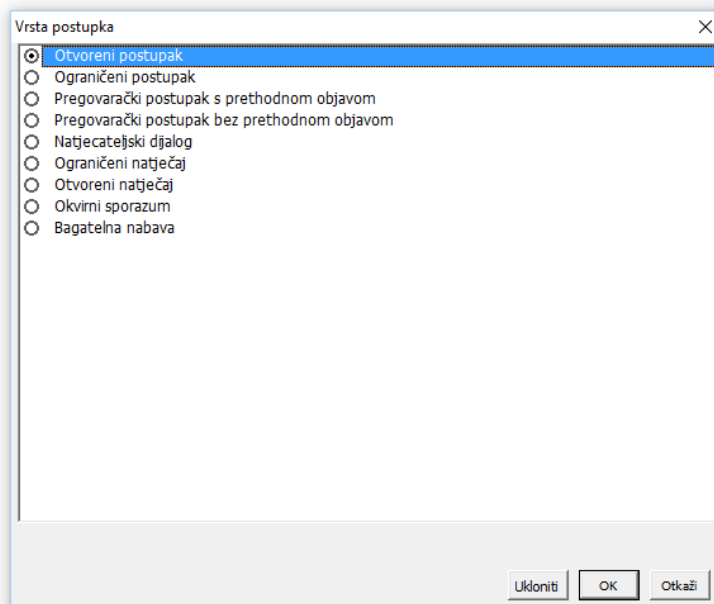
Vrsta postupka
×
Otvoreni postupak
Ograničeni postupak
Pregovarački postupak s prethodnom objavom
Pregovarački postupak bez prethodnom objavom
Natjecateljski dijalog
Ograničeni natječaj
Otvoreni natječaj
Okvirni sporazum
Bagatelna nabava
Ukloniti
OK
Otkaži